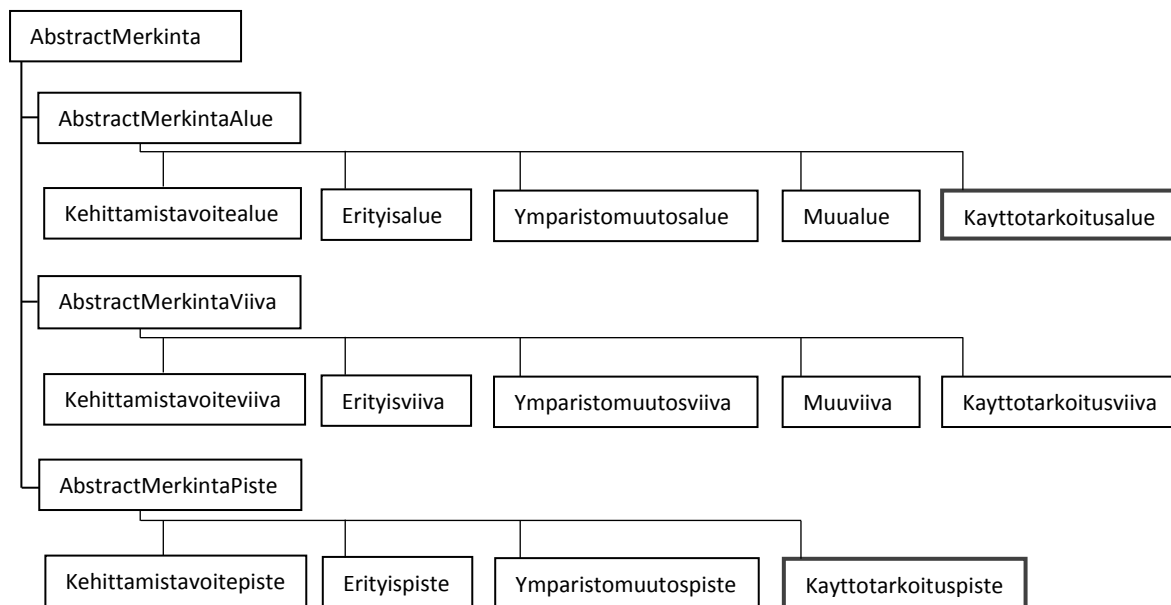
AbstractMerkinta

AbstractMerkintaAlue

Kehittamistavoitealue

Erityisalue

Ymparistomuutosalue

Muualue

Kayttotarkoitusalue

AbstractMerkintaViiva

Kehittamistavoiteviiva

Erityisviiva

Ymparistomuutosviiva

Muuviiva

Kayttotarkoitusviiva

AbstractMerkintaPiste

Kehittamistavoitepiste

Erityispiste

Ymparistomuutospiste

Kayttotarkoituspiste